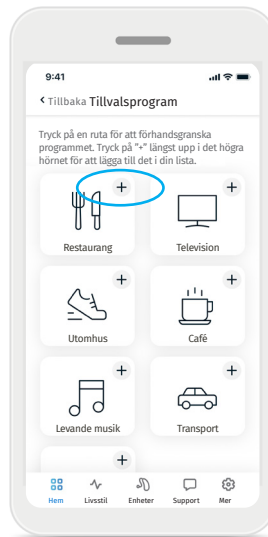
9:41

‹ Tillbaka Tillvalsprogram

Tryck på en ruta för att förhandsgranska programmet. Tryck på "+" längst upp i det högra hörnet för att lägga till det i din lista.

+ Restaurang

+ Television

+ Utomhus

+ Café

+ Levande musik

+ Transport

+

Hem Livsstil Enheter Support Mer